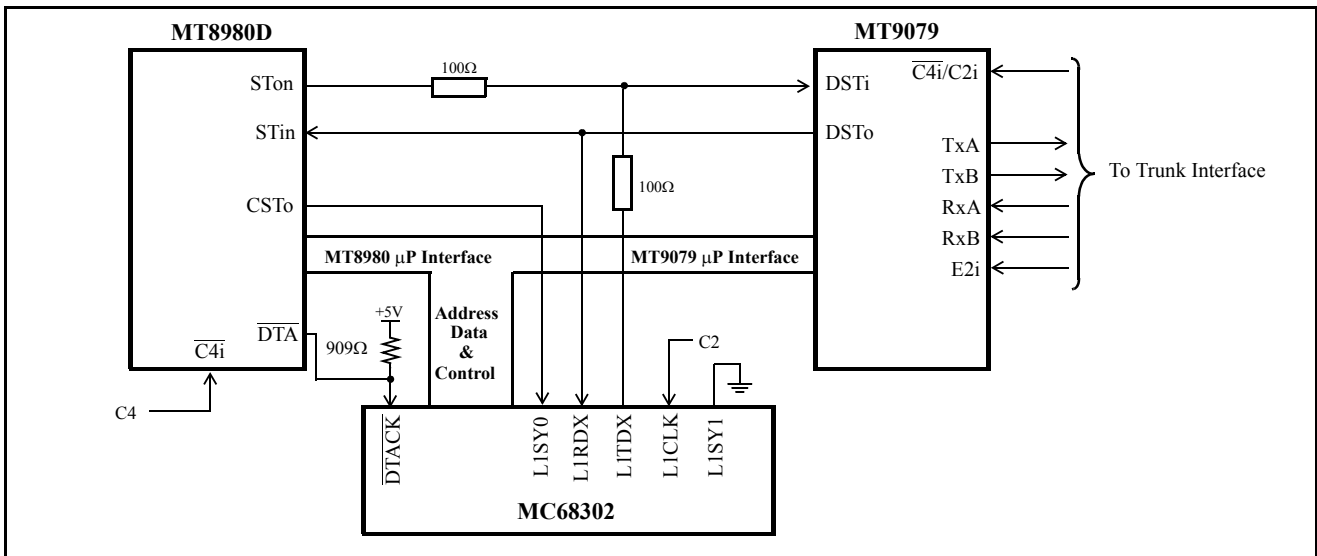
MT8980D

STon

STin

CSTo

MT8980 μP Interface

$\overline{DTA}$

$\overline{C4i}$

C4

+5V

909Ω

100Ω

100Ω

Address Data & Control

MT9079

DSTi

DSTo

$\overline{C4i}$/C2i

TxA

TxB

RxA

RxB

E2i

To Trunk Interface

MT9079 μP Interface

C2

$\overline{DTACK}$

L1SY0

L1RDX

L1TDX

L1CLK

L1SY1

MC68302